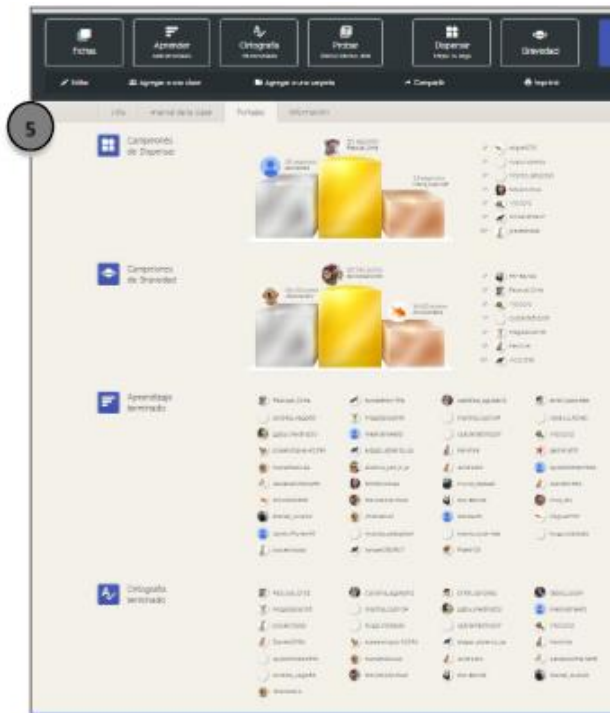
Fichas

Aprender

Ortografía

Probar

Dispersar

Gravedad

Editar

Agregar a una clase

Agregar a una carpeta

Compartir

Imprimir

Info

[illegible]

Fichas

Información

5

Campeones de Dispersar

Campeones de Gravedad

Aprendizaje terminado

Ortografía terminado